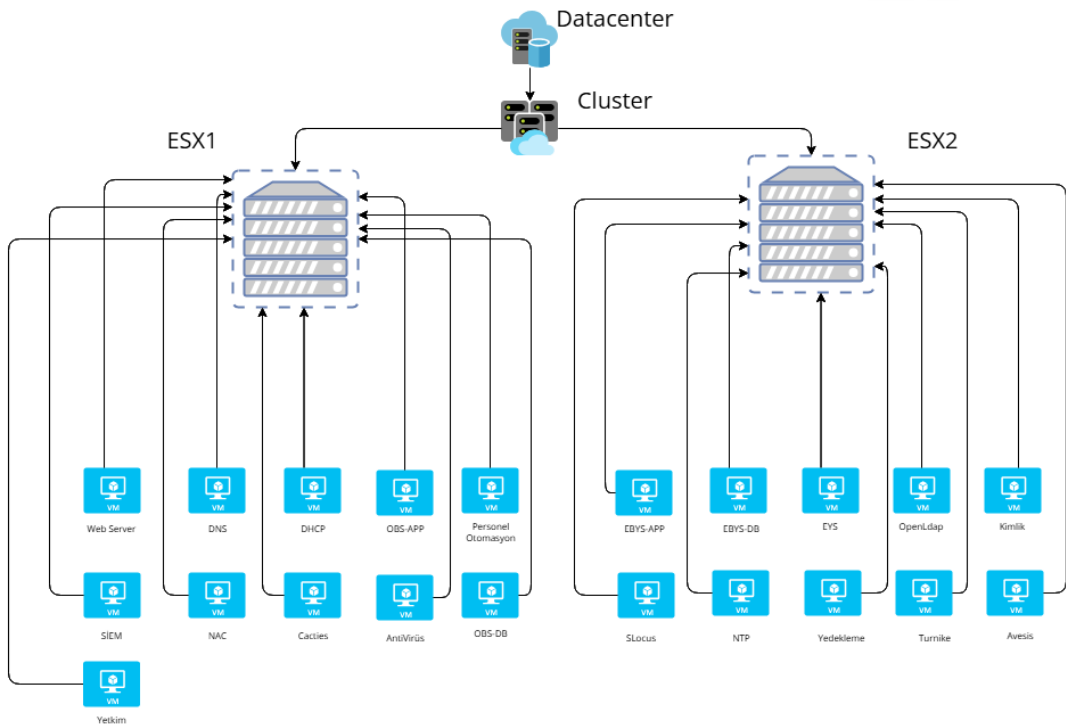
Datacenter

Cluster

ESX1

ESX2

VM
Web Server

VM
DNS

VM
DHCP

VM
OBS-APP

VM
Personel Otomasyon

VM
SIEM

VM
NAC

VM
Cacties

VM
AntiVirüs

VM
OBS-DB

VM
Yetkim

VM
EBYS-APP

VM
EBYS-DB

VM
EYS

VM
OpenLdap

VM
Kimlik

VM
SLocus

VM
NTP

VM
Yedekleme

VM
Turnike

VM
Avesis